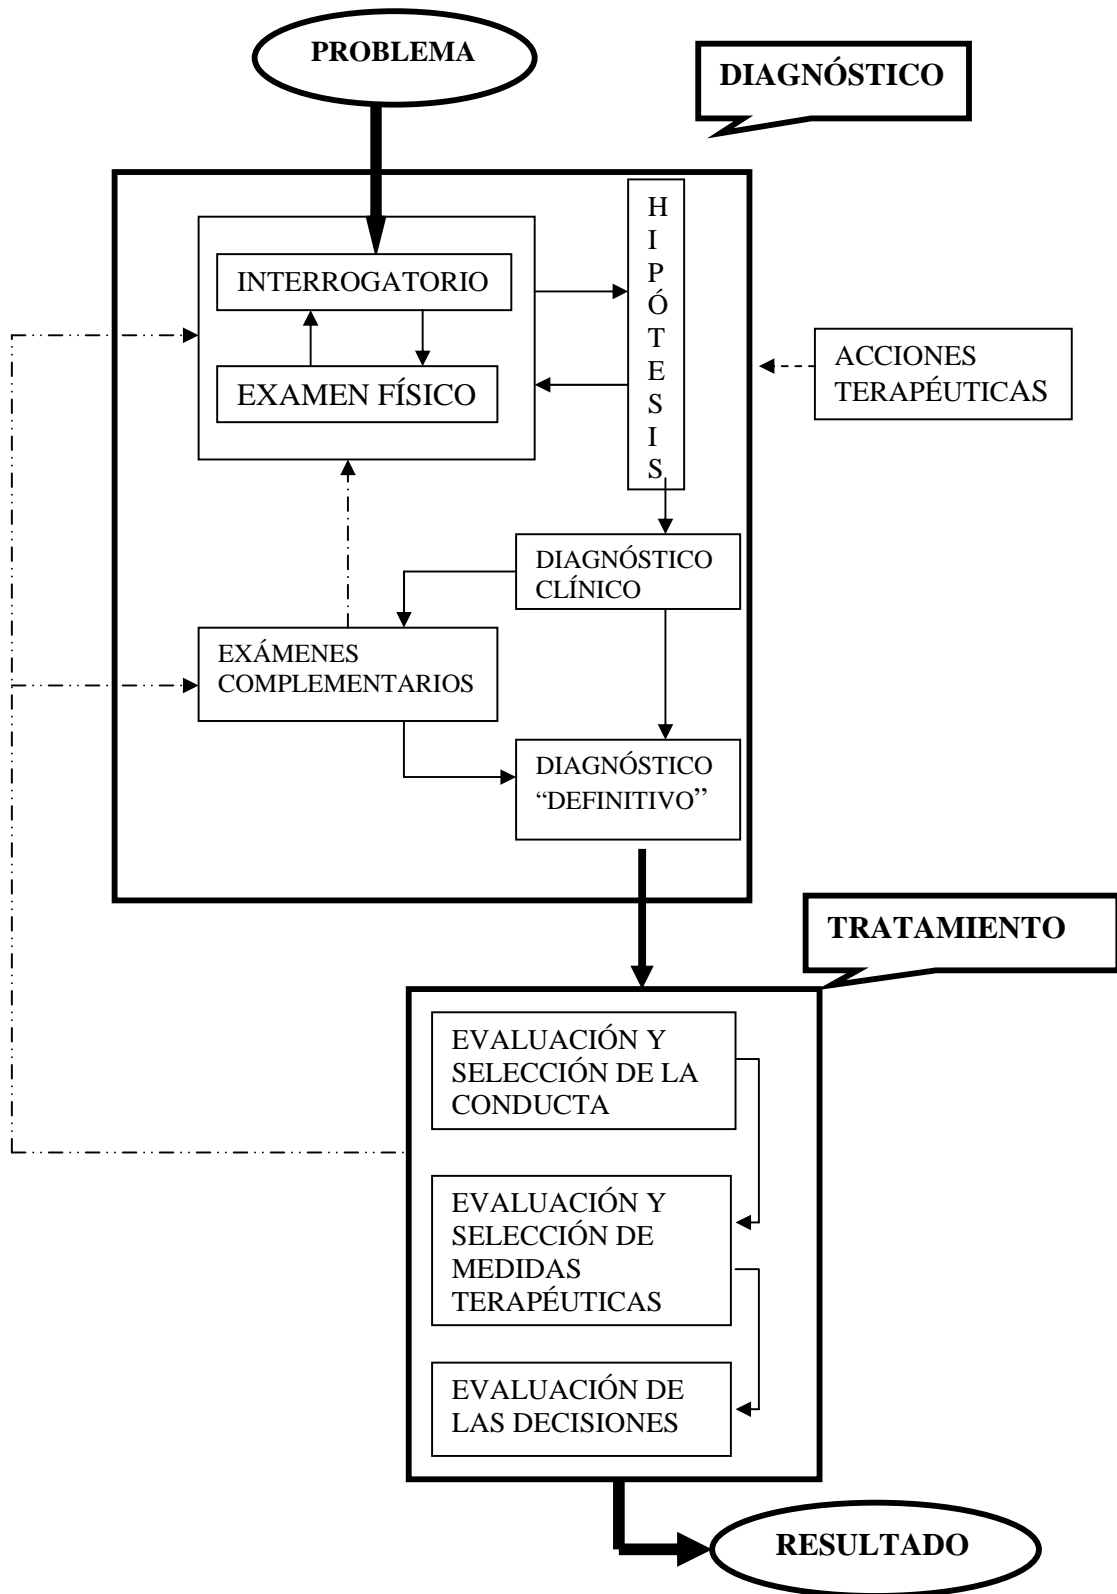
PROBLEMA

DIAGNÓSTICO

INTERROGATORIO

EXAMEN FÍSICO

HIPÓTESIS

ACCIONES TERAPÉUTICAS

DIAGNÓSTICO CLÍNICO

EXÁMENES COMPLEMENTARIOS

DIAGNÓSTICO "DEFINITIVO"

TRATAMIENTO

EVALUACIÓN Y SELECCIÓN DE LA CONDUCTA

EVALUACIÓN Y SELECCIÓN DE MEDIDAS TERAPÉUTICAS

EVALUACIÓN DE LAS DECISIONES

RESULTADO